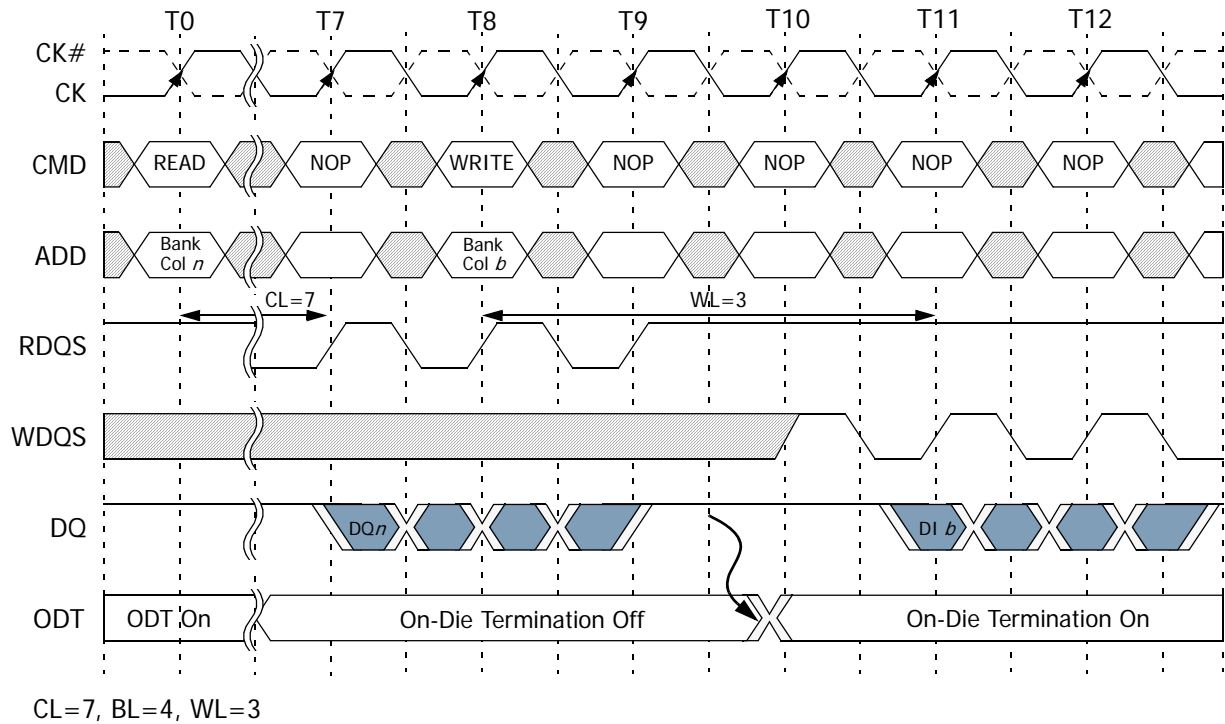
T0 T7 T8 T9 T10 T11 T12

CK#
CK

CMD READ NOP WRITE NOP NOP NOP NOP

ADD Bank Col *n* Bank Col *b*

CL=7 WL=3

RDQS

WDQS

DQ DQ*n* DI *b*

ODT ODT On On-Die Termination Off On-Die Termination On

CL=7, BL=4, WL=3